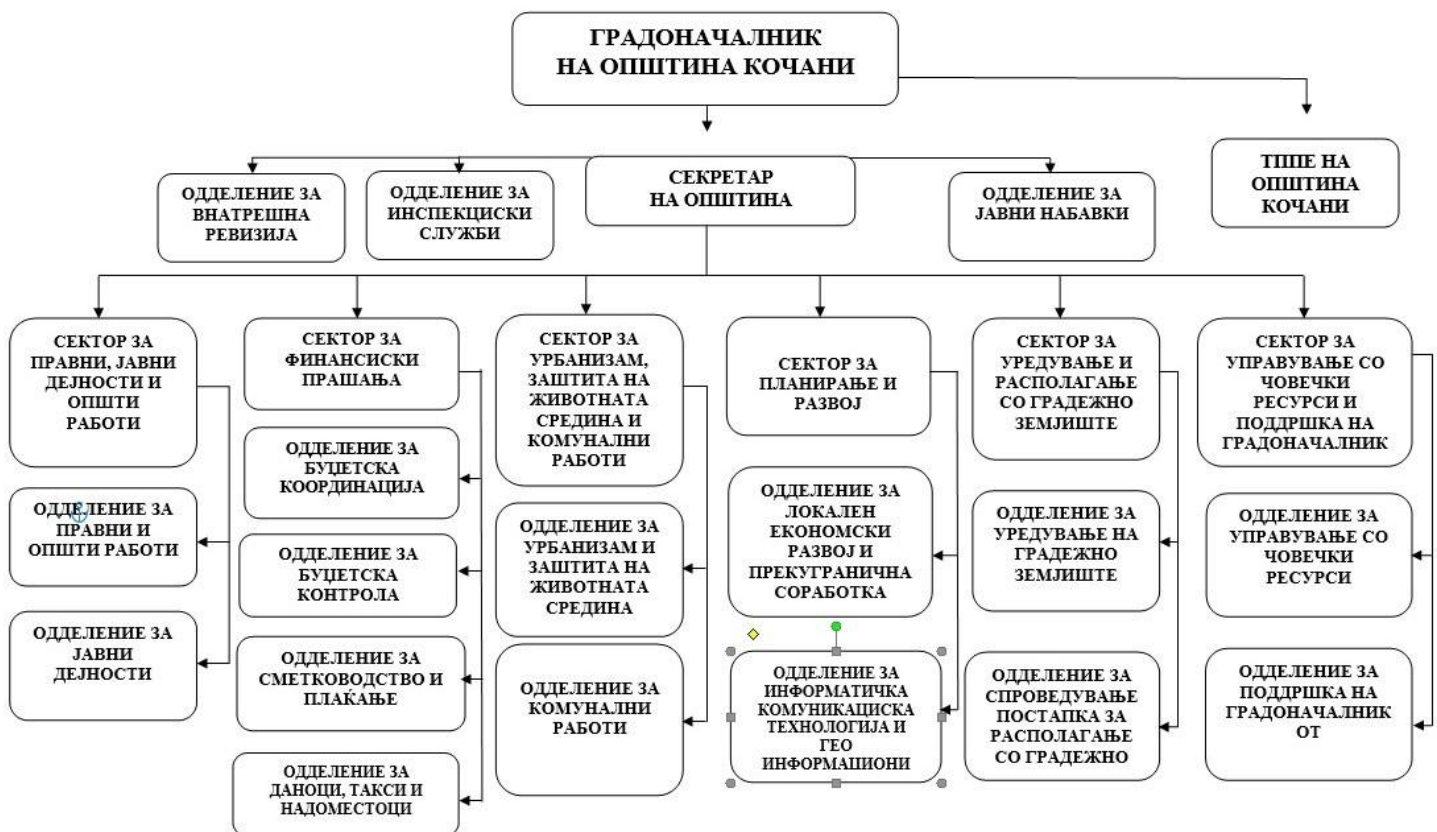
ГРАДОНАЧАЛНИК НА ОПШТИНА КОЧАНИ

ТППЕ НА ОПШТИНА КОЧАНИ

ОДДЕЛЕНИЕ ЗА ВНАТРЕШНА РЕВИЗИЈА

ОДДЕЛЕНИЕ ЗА ИНСПЕКЦИСКИ СЛУЖБИ

СЕКРЕТАР НА ОПШТИНА

ОДДЕЛЕНИЕ ЗА ЈАВНИ НАБАВКИ

СЕКТОР ЗА ПРАВНИ, ЈАВНИ ДЕЈНОСТИ И ОПШТИ РАБОТИ

ОДДЕЛЕНИЕ ЗА ПРАВНИ И ОПШТИ РАБОТИ

ОДДЕЛЕНИЕ ЗА ЈАВНИ ДЕЈНОСТИ

СЕКТОР ЗА ФИНАНСИСКИ ПРАШАЊА

ОДДЕЛЕНИЕ ЗА БУЏЕТСКА КООРДИНАЦИЈА

ОДДЕЛЕНИЕ ЗА БУЏЕТСКА КОНТРОЛА

ОДДЕЛЕНИЕ ЗА СМЕТКОВОДСТВО И ПЛАЌАЊЕ

ОДДЕЛЕНИЕ ЗА ДАНОЦИ, ТАКСИ И НАДОМЕСТОЦИ

СЕКТОР ЗА УРБАНИЗАМ, ЗАШТИТА НА ЖИВОТНАТА СРЕДИНА И КОМУНАЛНИ РАБОТИ

ОДДЕЛЕНИЕ ЗА УРБАНИЗАМ И ЗАШТИТА НА ЖИВОТНАТА СРЕДИНА

ОДДЕЛЕНИЕ ЗА КОМУНАЛНИ РАБОТИ

СЕКТОР ЗА ПЛАНИРАЊЕ И РАЗВОЈ

ОДДЕЛЕНИЕ ЗА ЛОКАЛЕН ЕКОНОМСКИ РАЗВОЈ И ПРЕКУГРАНИЧНА СОРАБОТКА

ОДДЕЛЕНИЕ ЗА ИНФОРМАТИЧКА КОМУНИКАЦИСКА ТЕХНОЛОГИЈА И ГЕО ИНФОРМАЦИОНИ

СЕКТОР ЗА УРЕДУВАЊЕ И РАСПОЛАГАЊЕ СО ГРАДЕЖНО ЗЕМЈИШТЕ

ОДДЕЛЕНИЕ ЗА УРЕДУВАЊЕ НА ГРАДЕЖНО ЗЕМЈИШТЕ

ОДДЕЛЕНИЕ ЗА СПРОВЕДУВАЊЕ ПОСТАПКА ЗА РАСПОЛАГАЊЕ СО ГРАДЕЖНО

СЕКТОР ЗА УПРАВУВАЊЕ СО ЧОВЕЧКИ РЕСУРСИ И ПОДДРШКА НА ГРАДОНАЧАЛНИК

ОДДЕЛЕНИЕ ЗА УПРАВУВАЊЕ СО ЧОВЕЧКИ РЕСУРСИ

ОДДЕЛЕНИЕ ЗА ПОДДРШКА НА ГРАДОНАЧАЛНИК ОТ